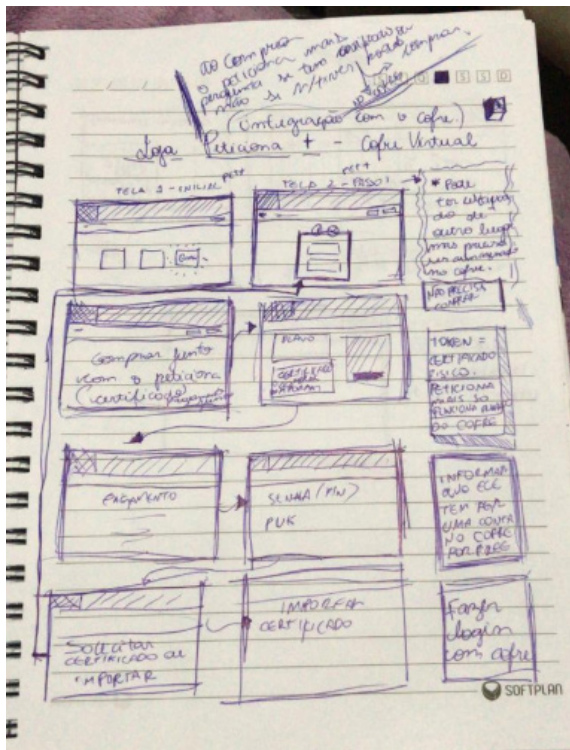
Ao Comprar o peticiona mais pergunta se tem certificado não se n/tiver pode comprar.

(Integração com o Cofre)

Loja Peticiona + - Cofre Virtual

TELA 1 - INICIAL

TELA 2 - PASSO 1

cert

* Pode ter adquirido de outro lugar mas precisa ser armazenado no cofre.

NÃO PRECISA COMPRAR

Comprar junto com o peticiona (certificado)

PLANO

CERTIFICADO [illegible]

TOKEN = CERTIFICADO FÍSICO. PETICIONA MAIS SÓ FUNCIONA FORA DO COFRE

PAGAMENTO

SENHA (PIN) PUK

INFORMAR QUE ELE TEM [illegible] UMA CONTA NO COFRE POR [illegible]

Solicitar CERTIFICADO ou IMPORTAR

IMPORTAR CERTIFICADO

Fazer login com cofre

SOFTPLAN